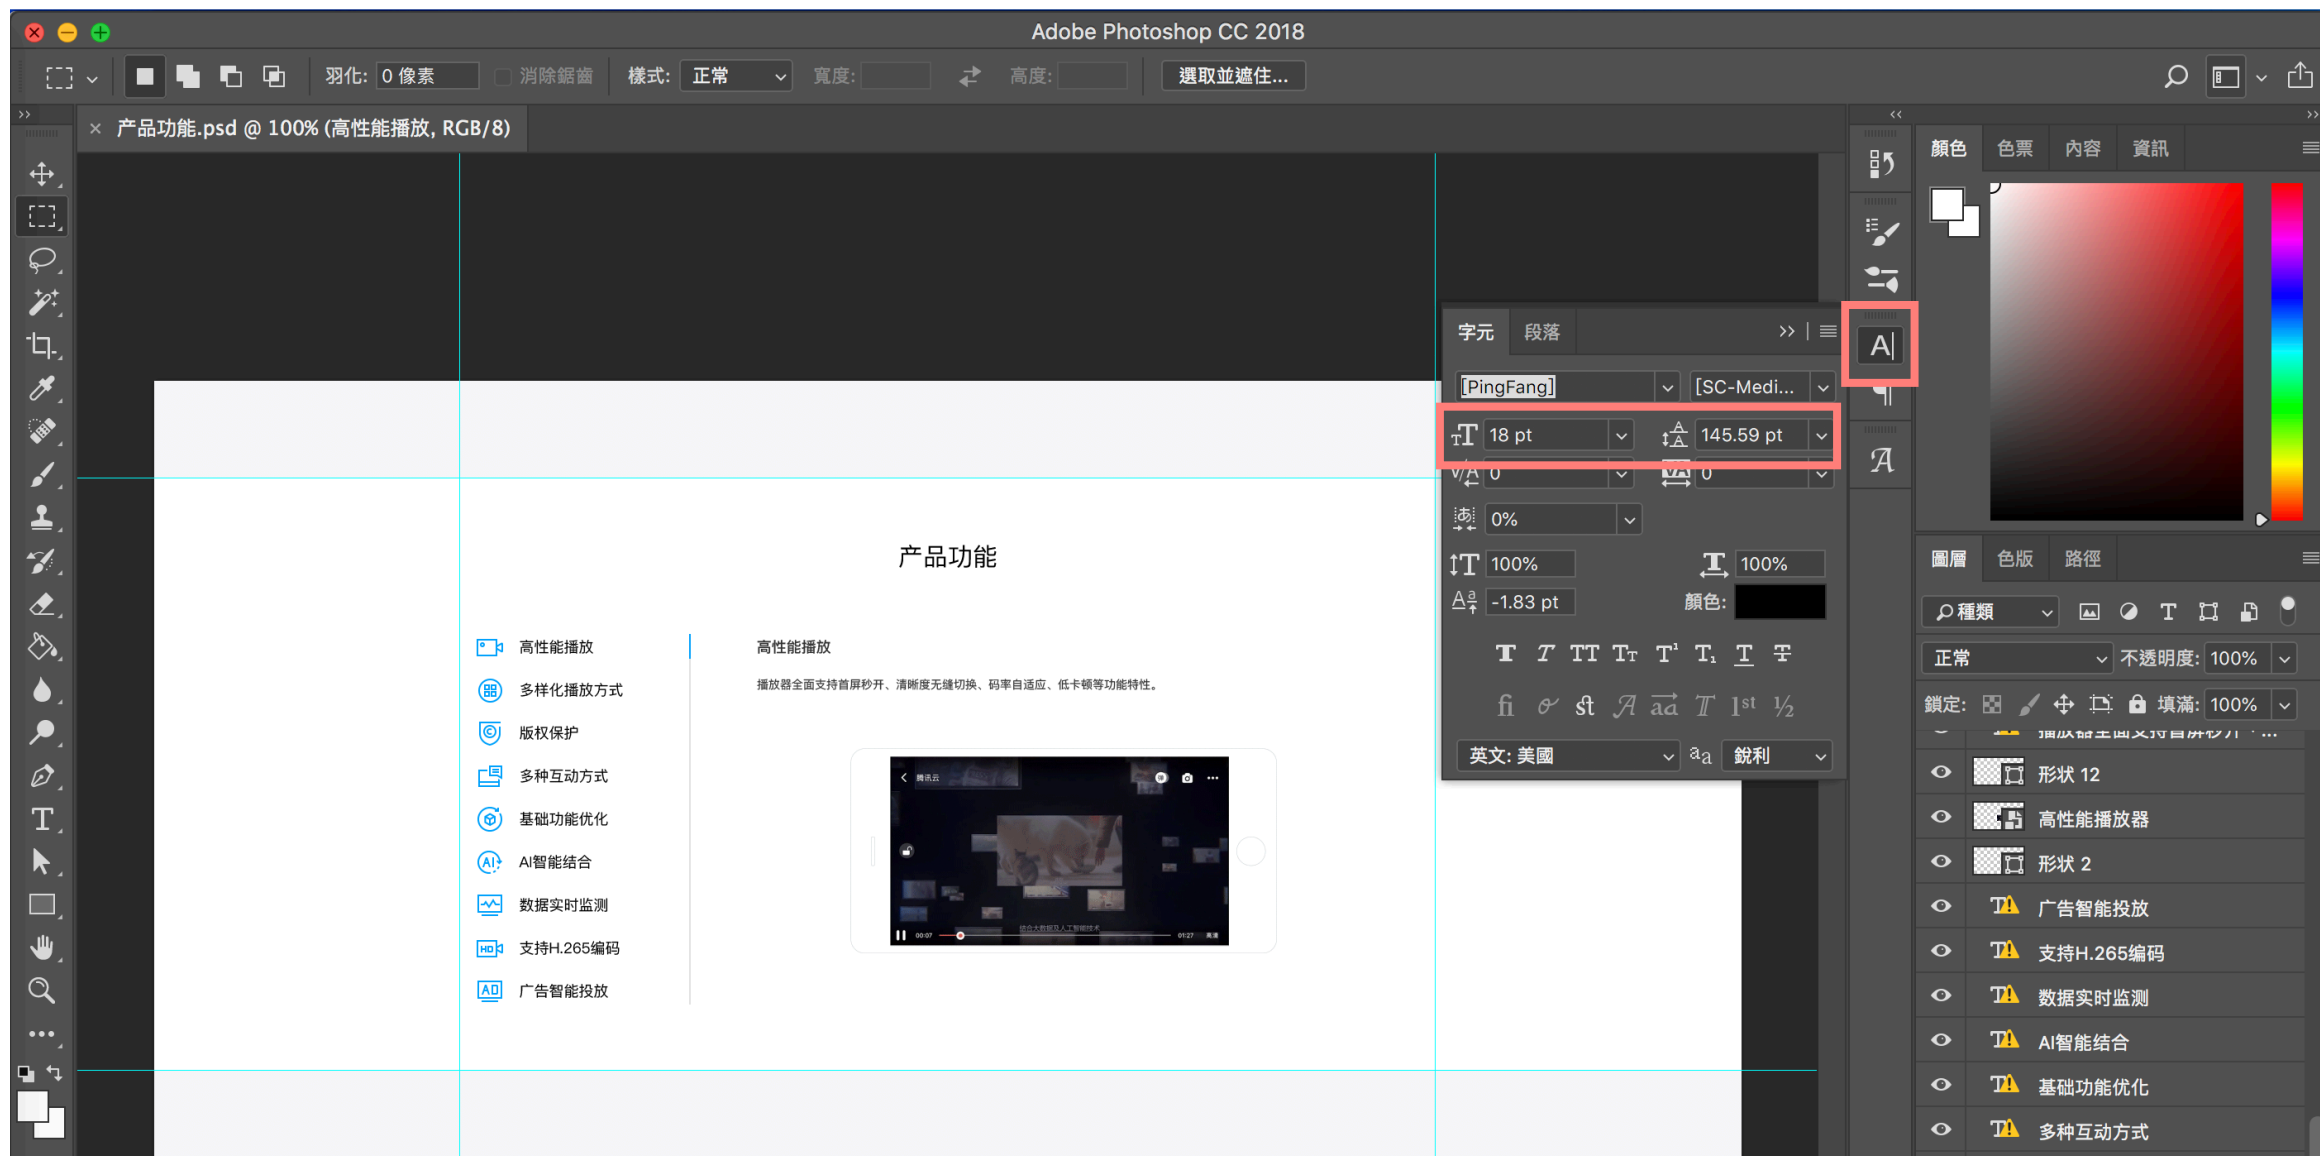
Adobe Photoshop CC 2018

羽化: 0 像素 消除鋸齒 樣式: 正常 寬度: 高度: 選取並遮住...

× 产品功能.psd @ 100% (高性能播放, RGB/8)

产品功能

高性能播放
多样化播放方式
版权保护
多种互动方式
基础功能优化
AI智能结合
数据实时监测
支持H.265编码
广告智能投放

高性能播放

播放器全面支持首屏秒开、清晰度无缝切换、码率自适应、低卡顿等功能特性。

字元 段落

[PingFang] [SC-Medi...
18 pt 145.59 pt
0 0
0%
100% 100%
-1.83 pt 顏色:
T T TT Tr T¹ T, T T
fi st A aa T 1st ½
英文: 美國 ªa 銳利

顏色 色票 內容 資訊

圖層 色版 路徑

種類
正常 不透明度: 100%
鎖定: 填滿: 100%

形狀 12
高性能播放器
形狀 2
广告智能投放
支持H.265编码
数据实时监测
AI智能结合
基础功能优化
多种互动方式